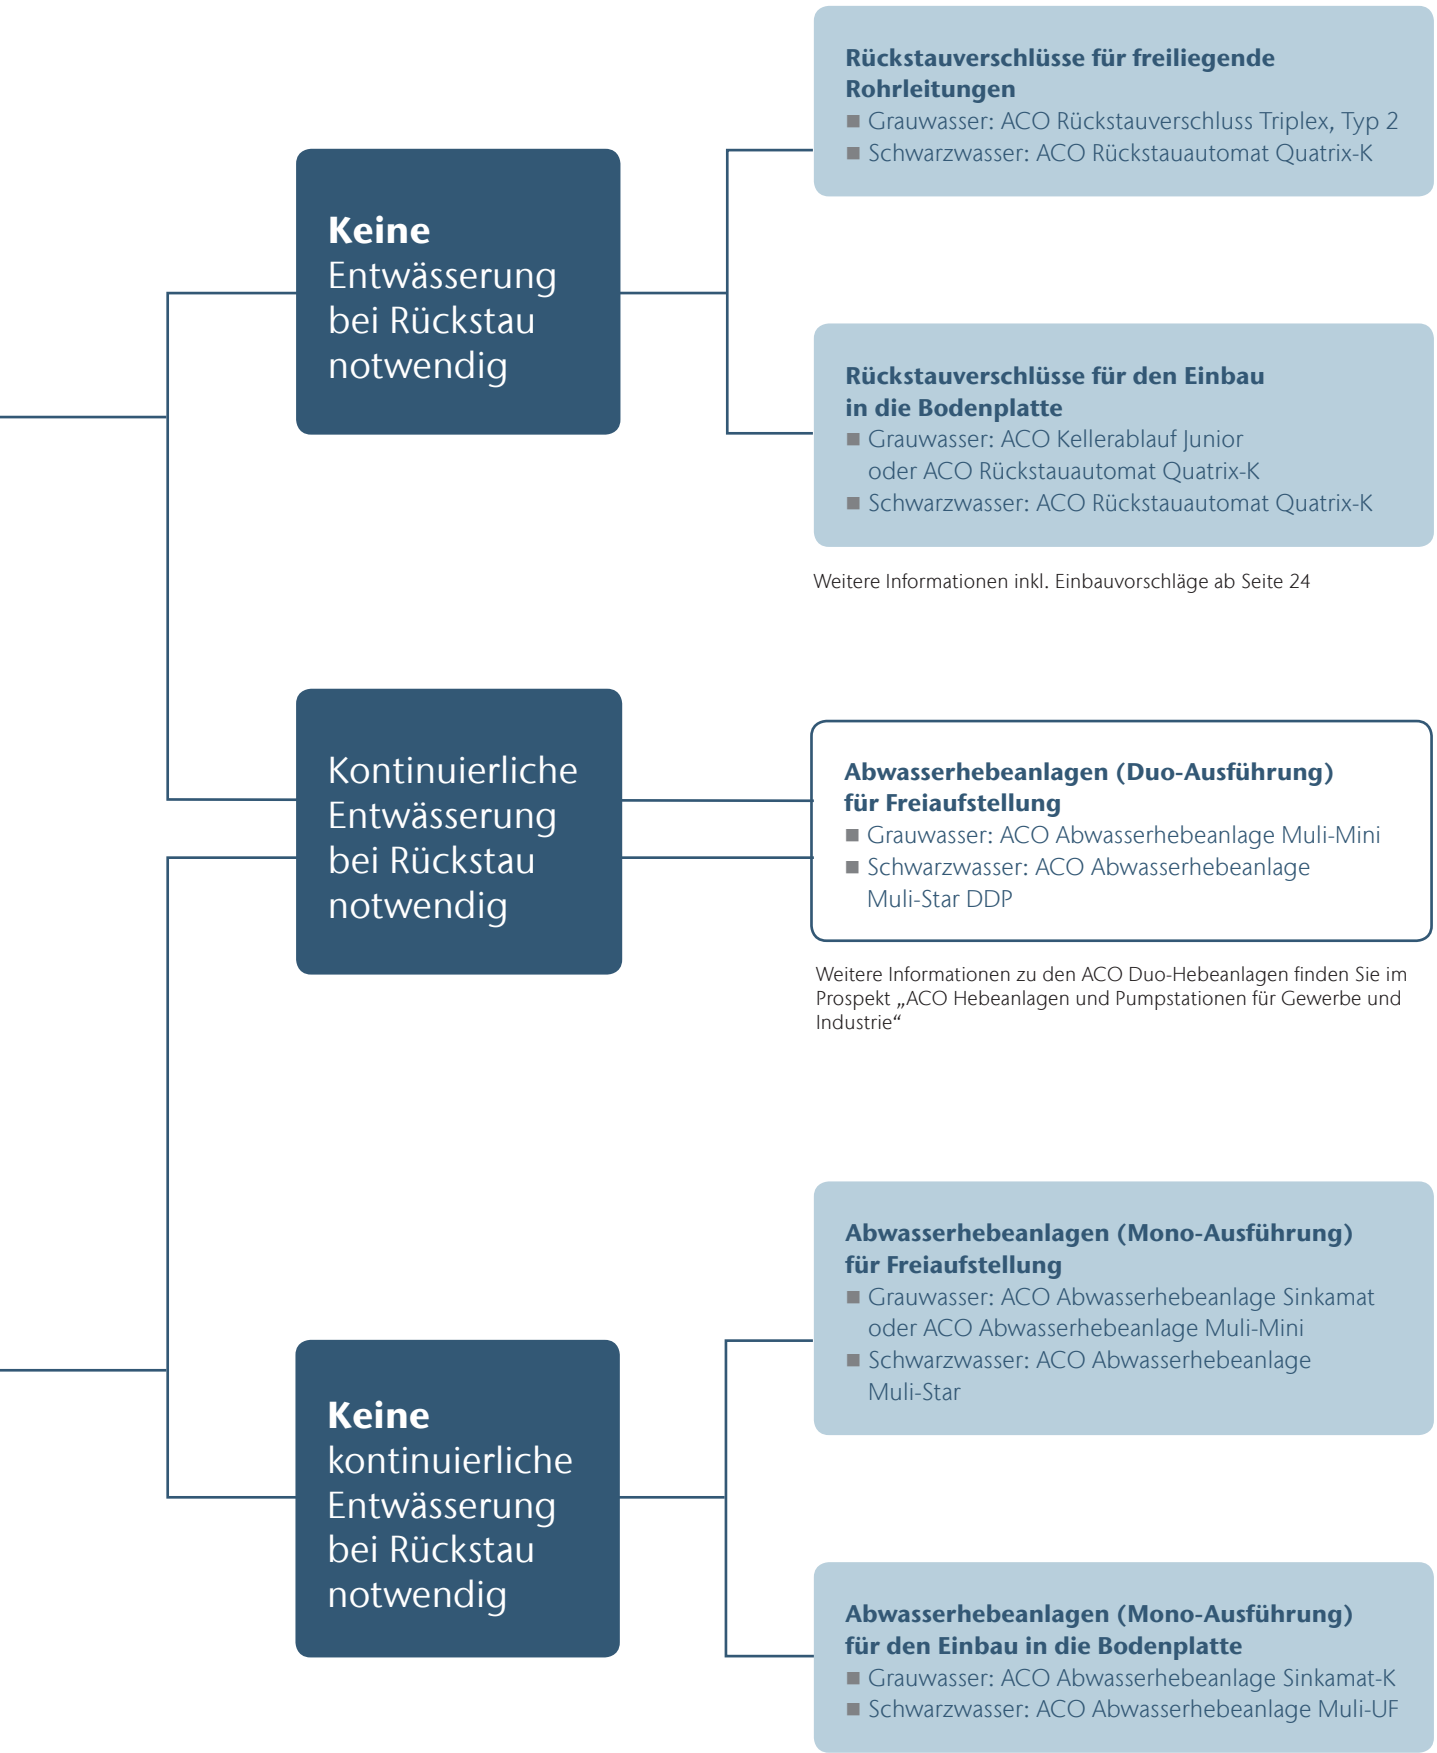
Keine Entwässerung bei Rückstau notwendig

Rückstauverschlüsse für freiliegende Rohrleitungen
■ Grauwasser: ACO Rückstauverschluss Triplex, Typ 2
■ Schwarzwasser: ACO Rückstauautomat Quatrix-K

Rückstauverschlüsse für den Einbau in die Bodenplatte
■ Grauwasser: ACO Kellerablauf Junior oder ACO Rückstauautomat Quatrix-K
■ Schwarzwasser: ACO Rückstauautomat Quatrix-K

Weitere Informationen inkl. Einbauvorschläge ab Seite 24

Kontinuierliche Entwässerung bei Rückstau notwendig

Abwasserhebeanlagen (Duo-Ausführung) für Freiaufstellung
■ Grauwasser: ACO Abwasserhebeanlage Muli-Mini
■ Schwarzwasser: ACO Abwasserhebeanlage Muli-Star DDP

Weitere Informationen zu den ACO Duo-Hebeanlagen finden Sie im Prospekt „ACO Hebeanlagen und Pumpstationen für Gewerbe und Industrie“

Keine kontinuierliche Entwässerung bei Rückstau notwendig

Abwasserhebeanlagen (Mono-Ausführung) für Freiaufstellung
■ Grauwasser: ACO Abwasserhebeanlage Sinkamat oder ACO Abwasserhebeanlage Muli-Mini
■ Schwarzwasser: ACO Abwasserhebeanlage Muli-Star

Abwasserhebeanlagen (Mono-Ausführung) für den Einbau in die Bodenplatte
■ Grauwasser: ACO Abwasserhebeanlage Sinkamat-K
■ Schwarzwasser: ACO Abwasserhebeanlage Muli-UF